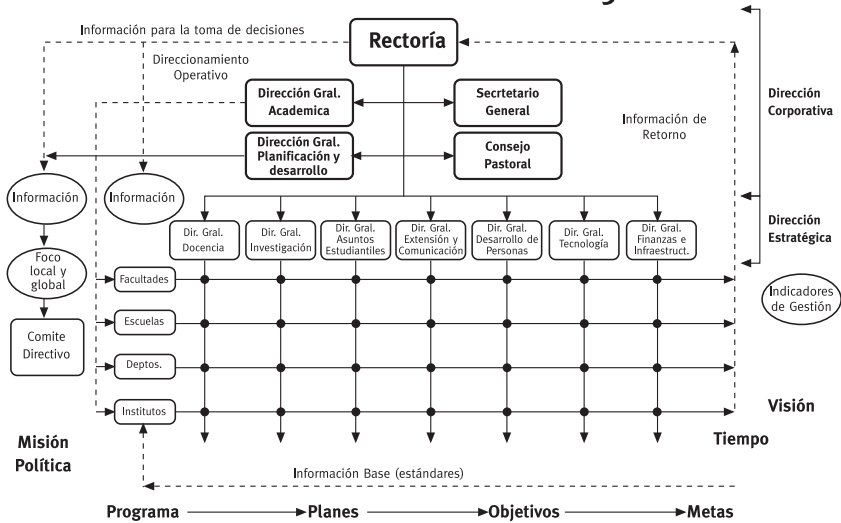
Información para la toma de decisiones

Rectoría

Direccionamiento Operativo

Dirección Gral. Academica

Secrtetario General

Dirección Gral. Planificación y desarrollo

Consejo Pastoral

Información de Retorno

Dirección Corporativa

Información

Información

Dirección Estratégica

Dir. Gral. Docencia

Dir. Gral. Investigación

Dir. Gral. Asuntos Estudiantiles

Dir. Gral. Extensión y Comunicación

Dir. Gral. Desarrollo de Personas

Dir. Gral. Tecnología

Dir. Gral. Finanzas e Infraestruct.

Foco local y global

Facultades

Indicadores de Gestión

Comite Directivo

Escuelas

Deptos.

Institutos

Visión

Misión Política

Tiempo

Información Base (estándares)

Programa → Planes → Objetivos → Metas